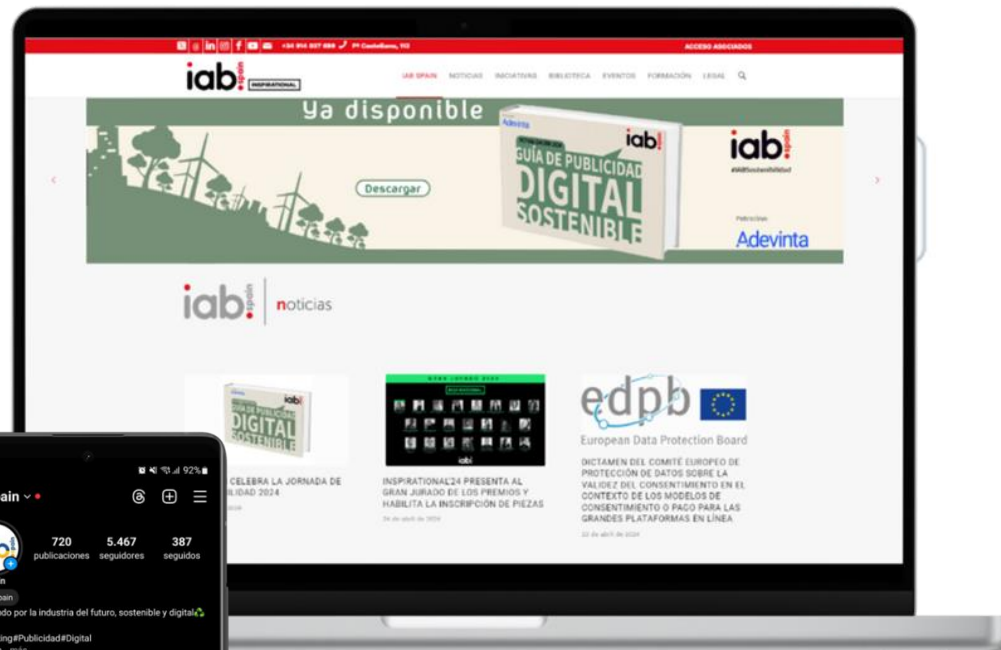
+34 914 027 899 Pº Castellana, 112

ACCESO ASOCIADOS

iab spain INSPIRATIONAL

IAB SPAIN NOTICIAS INICIATIVAS BIBLIOTECA EVENTOS FORMACIÓN LEGAL

Ya disponible

Descargar

Adevinta iab GUÍA DE PUBLICIDAD DIGITAL SOSTENIBLE

iab spain #IABSostenibilidad

Patrocinado Adevinta

iab spain noticias

iab GUÍA DE PUBLICIDAD DIGITAL SOSTENIBLE

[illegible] CELEBRA LA JORNADA DE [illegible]BILIDAD 2024

iab

INSPIRATIONAL'24 PRESENTA AL GRAN JURADO DE LOS PREMIOS Y HABILITA LA INSCRIPCIÓN DE PIEZAS

edpb European Data Protection Board

DICTAMEN DEL COMITÉ EUROPEO DE PROTECCIÓN DE DATOS SOBRE LA VALIDEZ DEL CONSENTIMIENTO EN EL CONTEXTO DE LOS MODELOS DE CONSENTIMIENTO O PAGO PARA LAS GRANDES PLATAFORMAS EN LÍNEA

22 de abril de 2024

92%

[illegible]ain

720 publicaciones 5.467 seguidores 387 seguidos

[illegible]ado por la industria del futuro, sostenible y digital

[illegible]ing#Publicidad#Digital